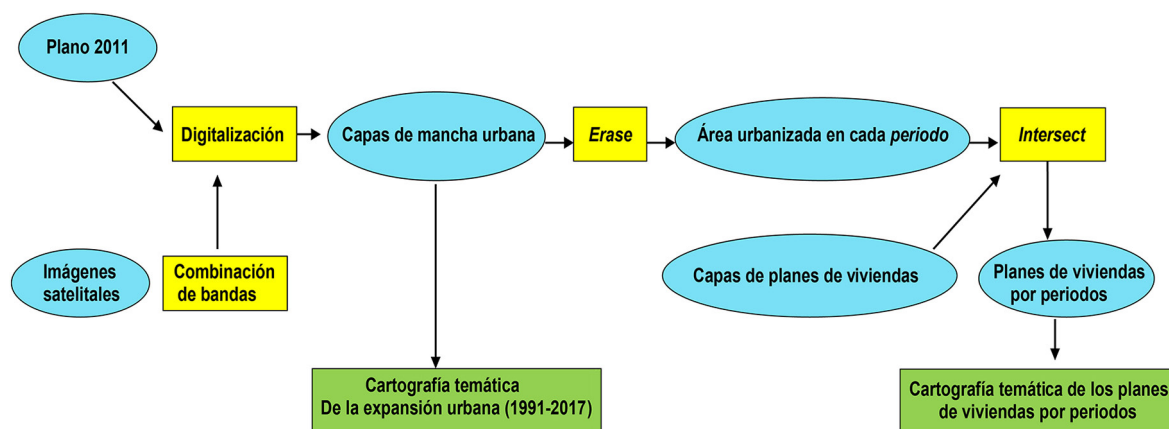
Plano 2011

Digitalización

Capas de mancha urbana

Erase

Área urbanizada en cada periodo

Intersect

Imágenes satelitales

Combinación de bandas

Capas de planes de viviendas

Planes de viviendas por periodos

Cartografía temática De la expansión urbana (1991-2017)

Cartografía temática de los planes de viviendas por periodos